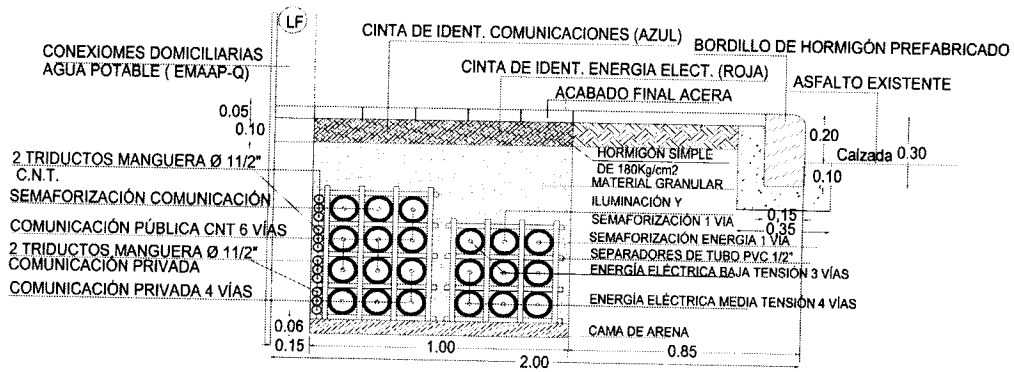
LF

CINTA DE IDENT. COMUNICACIONES (AZUL)

BORDILLO DE HORMIGÓN PREFABRICADO

CONEXIOMES DOMICILIARIAS
AGUA POTABLE ( EMAAP-Q)

CINTA DE IDENT. ENERGIA ELECT. (ROJA)

ASFALTO EXISTENTE

ACABADO FINAL ACERA

0.05
0.10

0.20

2 TRIDUCTOS MANGUERA Ø 11/2"
C.N.T.

HORMIGÓN SIMPLE
DE 180Kg/cm2

Calzada 0.30

MATERIAL GRANULAR

0.10

SEMAFORIZACIÓN COMUNICACIÓN

ILUMINACIÓN Y
SEMAFORIZACIÓN 1 VIA

0.15
0.35

COMUNICACIÓN PÚBLICA CNT 6 VÍAS

SEMAFORIZACIÓN ENERGIA 1 VIA

2 TRIDUCTOS MANGUERA Ø 11/2"
COMUNICACIÓN PRIVADA

SEPARADORES DE TUBO PVC 1/2"

ENERGÍA ELÉCTRICA BAJA TENSIÓN 3 VÍAS

COMUNICACIÓN PRIVADA 4 VÍAS

ENERGÍA ELÉCTRICA MEDIA TENSIÓN 4 VÍAS

0.06

CAMA DE ARENA

0.15
1.00
0.85
2.00